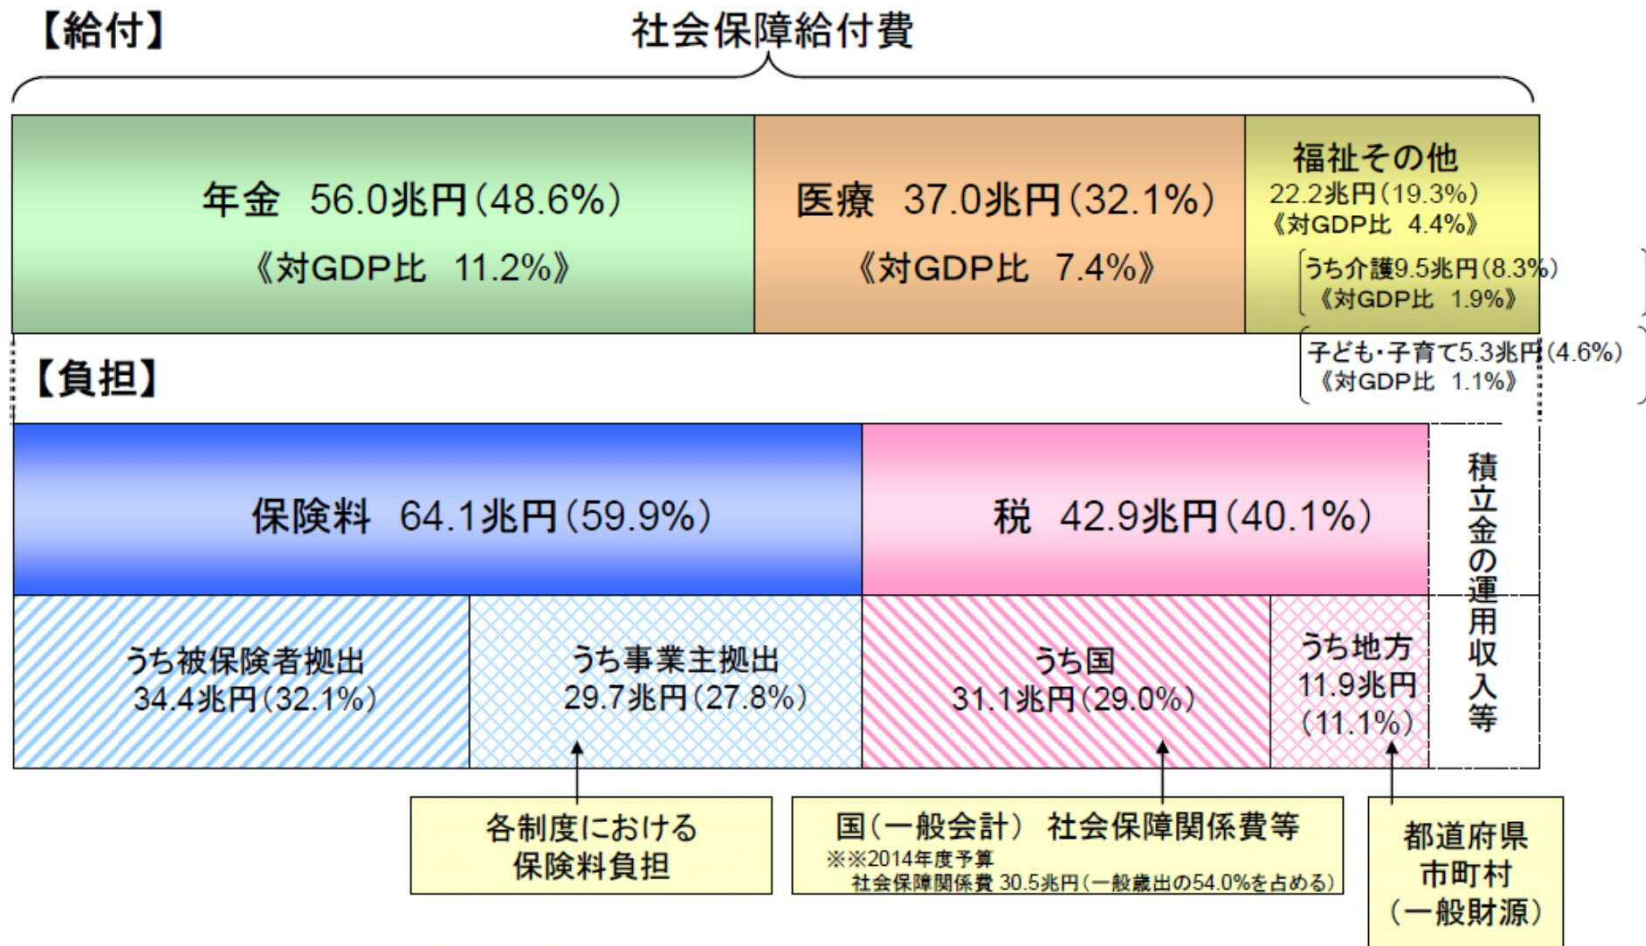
【給付】

社会保障給付費

年金　56.0兆円(48.6%)
《対GDP比　11.2%》

医療　37.0兆円(32.1%)
《対GDP比　7.4%》

福祉その他
22.2兆円(19.3%)
《対GDP比　4.4%》

うち介護9.5兆円(8.3%)
《対GDP比　1.9%》

子ども・子育て5.3兆円(4.6%)
《対GDP比　1.1%》

【負担】

保険料　64.1兆円(59.9%)

税　42.9兆円(40.1%)

積立金の運用収入等

うち被保険者拠出
34.4兆円(32.1%)

うち事業主拠出
29.7兆円(27.8%)

うち国
31.1兆円(29.0%)

うち地方
11.9兆円
(11.1%)

各制度における
保険料負担

国(一般会計)　社会保障関係費等
※※2014年度予算
社会保障関係費 30.5兆円(一般歳出の54.0%を占める)

都道府県
市町村
(一般財源)